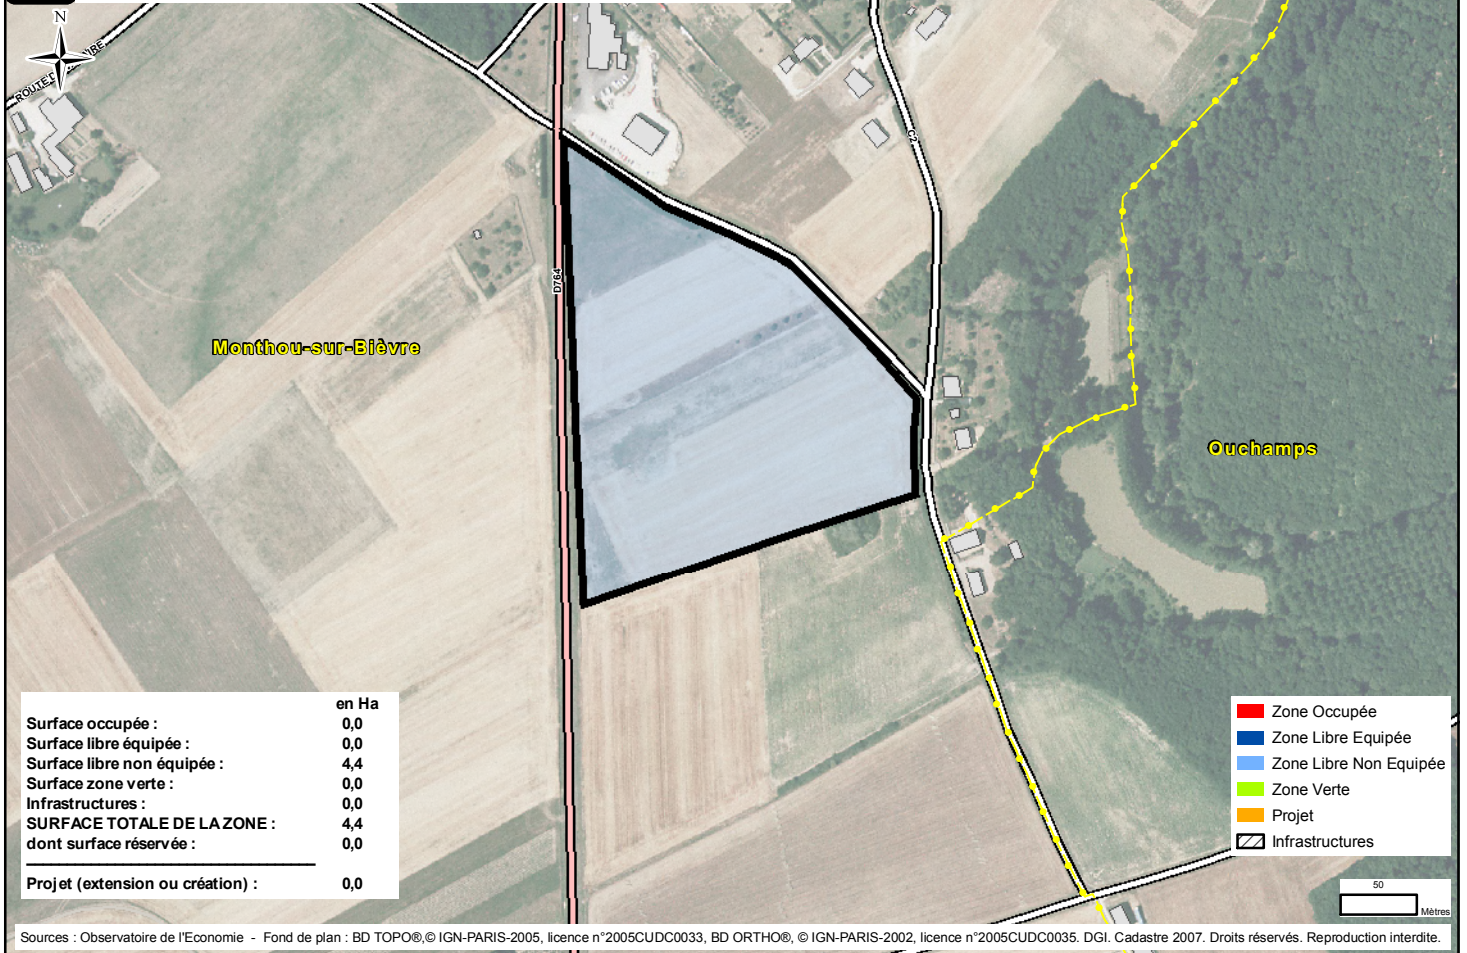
N

ROUTE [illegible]

D764

C3

Monthou-sur-Bièvre

Ouchamps

| | en Ha |
|---|---|
| Surface occupée : | 0,0 |
| Surface libre équipée : | 0,0 |
| Surface libre non équipée : | 4,4 |
| Surface zone verte : | 0,0 |
| Infrastructures : | 0,0 |
| SURFACE TOTALE DE LA ZONE : | 4,4 |
| dont surface réservée : | 0,0 |
| Projet (extension ou création) : | 0,0 |

Zone Occupée
Zone Libre Equipée
Zone Libre Non Equipée
Zone Verte
Projet
Infrastructures

50
Mètres

Sources : Observatoire de l'Economie - Fond de plan : BD TOPO®,© IGN-PARIS-2005, licence n°2005CUDC0033, BD ORTHO®, © IGN-PARIS-2002, licence n°2005CUDC0035. DGI. Cadastre 2007. Droits réservés. Reproduction interdite.